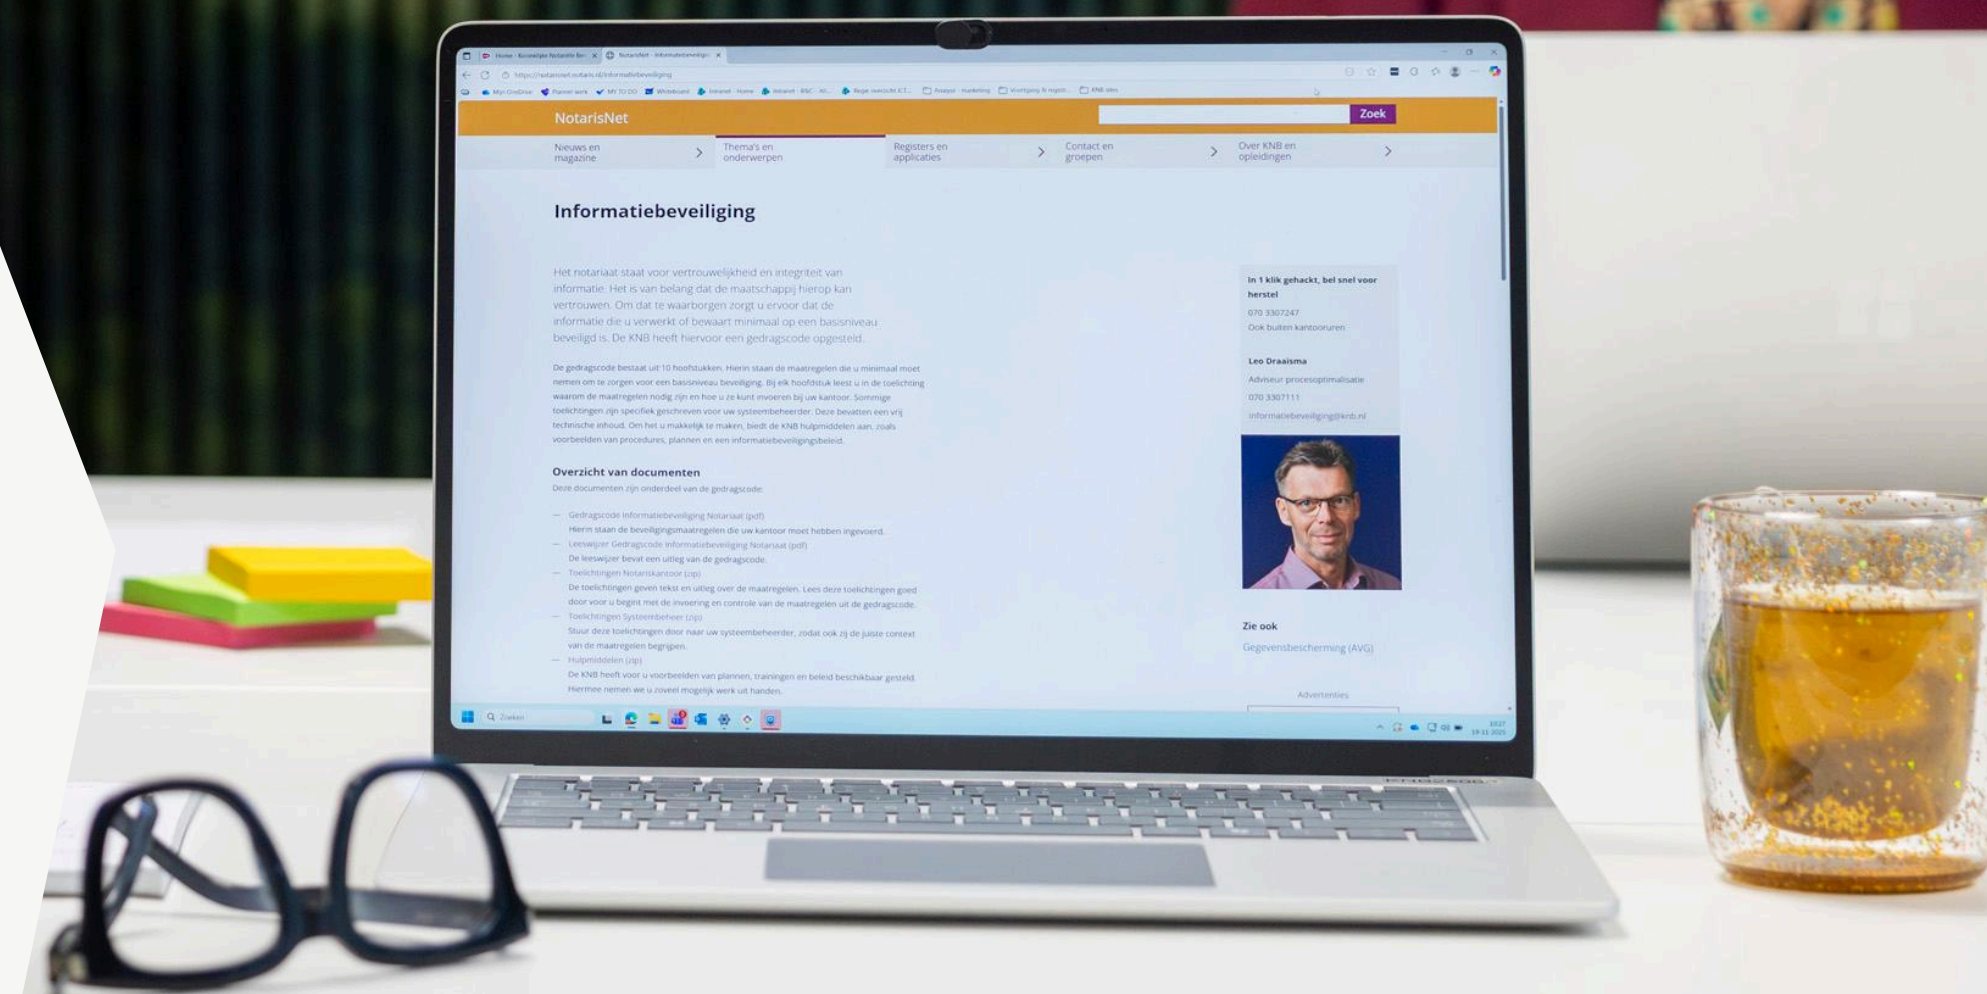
NotarisNet

Zoek

Nieuws en magazine

Thema's en onderwerpen

Registers en applicaties

Contact en groepen

Over KNB en opleidingen

Informatiebeveiliging

Het notariaat staat voor vertrouwelijkheid en integriteit van informatie. Het is van belang dat de maatschappij hierop kan vertrouwen. Om dat te waarborgen zorgt u ervoor dat de informatie die u verwerkt of bewaart minimaal op een basisniveau beveiligd is. De KNB heeft hiervoor een gedragscode opgesteld.

De gedragscode bestaat uit 10 hoofdstukken. Hierin staan de maatregelen die u minimaal moet nemen om te zorgen voor een basisniveau beveiliging. Bij elk hoofdstuk leest u in de toelichting waarom de maatregelen nodig zijn en hoe u ze kunt invoeren bij uw kantoor. Sommige toelichtingen zijn specifiek geschreven voor uw systeembeheerder. Deze bevatten een vrij technische inhoud. Om het u makkelijk te maken, biedt de KNB hulpmiddelen aan, zoals voorbeelden van procedures, plannen en een informatiebeveiligingsbeleid.

Overzicht van documenten

Deze documenten zijn onderdeel van de gedragscode:

— Gedragscode Informatiebeveiliging Notariaat (pdf)
Hierin staan de beveiligingsmaatregelen die uw kantoor moet hebben ingevoerd.
— Leeswijzer Gedragscode Informatiebeveiliging Notariaat (pdf)
De leeswijzer bevat een uitleg van de gedragscode.
— Toelichtingen Notariskantoor (zip)
De toelichtingen geven tekst en uitleg over de maatregelen. Lees deze toelichtingen goed door voor u begint met de invoering en controle van de maatregelen uit de gedragscode.
— Toelichtingen Systeembeheer (zip)
Stuur deze toelichtingen door naar uw systeembeheerder, zodat ook zij de juiste context van de maatregelen begrijpen.
— Hulpmiddelen (zip)
De KNB heeft voor u voorbeelden van plannen, trainingen en beleid beschikbaar gesteld. Hiermee nemen we u zoveel mogelijk werk uit handen.

In 1 klik gehackt, bel snel voor herstel
070 3307247
Ook buiten kantooruren

Leo Draaisma
Adviseur procesoptimalisatie
070 3307111
informatiebeveiliging@knb.nl

Zie ook
Gegevensbescherming (AVG)

Advertenties

Zoeken